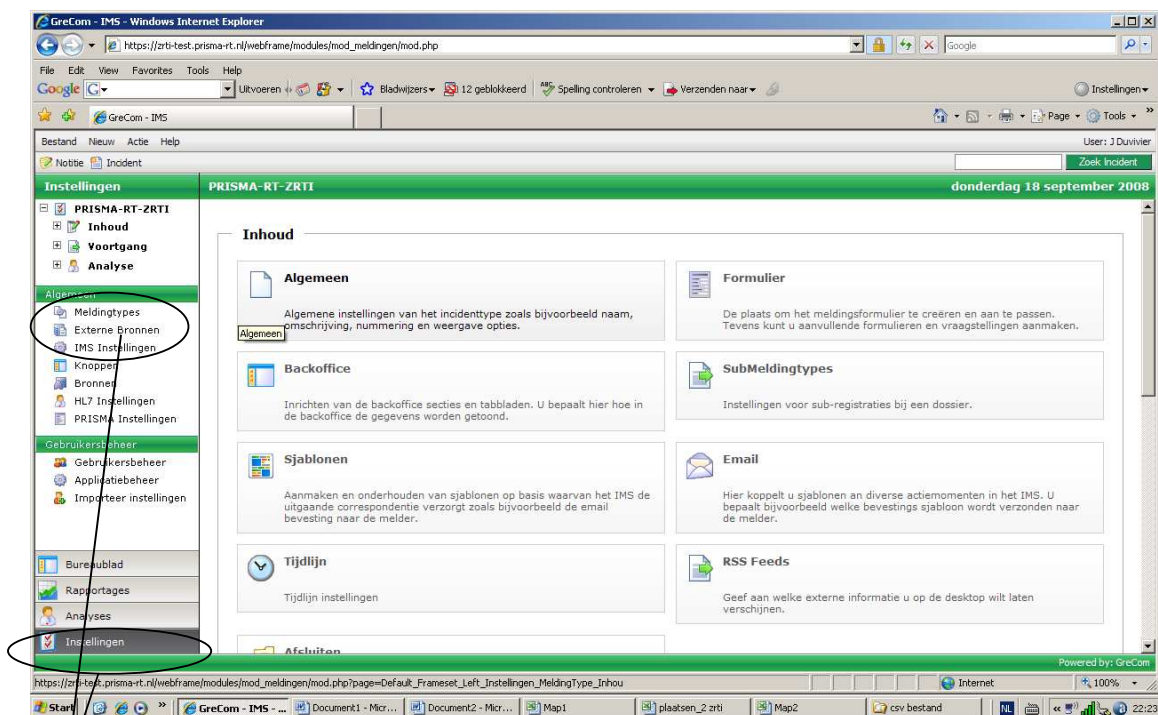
GreCom - IMS - Windows Internet Explorer

https://zrti-test.prisma-rt.nl/webframe/modules/mod_meldingen/mod.php

Google

File Edit View Favorites Tools Help

Google Uitvoeren Bladwijzers 12 geblokkeerd Spelling controleren Verzenden naar Instellingen

GreCom - IMS

Page Tools

Bestand Nieuw Actie Help

User: J Duvivier

Notitie Incident

Zoek Incident

Instellingen

PRISMA-RT-ZRTI

donderdag 18 september 2008

PRISMA-RT-ZRTI
Inhoud
Voortgang
Analyse

Algemeen
Meldingtypes
Externe Bronnen
IMS Instellingen
Knoppen
Bronnen
HL7 Instellingen
PRISMA Instellingen

Gebruikersbeheer
Gebruikersbeheer
Applicatiebeheer
Importeer instellingen

Bureaublad
Rapportages
Analyses
Instellingen

Inhoud

Algemeen
Algemene instellingen van het incidenttype zoals bijvoorbeeld naam, omschrijving, nummering en weergave opties.

Algemeen

Formulier
De plaats om het meldingsformulier te creëren en aan te passen. Tevens kunt u aanvullende formulieren en vraagstellingen aanmaken.

Backoffice
Inrichten van de backoffice secties en tabbladen. U bepaalt hier hoe in de backoffice de gegevens worden getoond.

SubMeldingtypes
Instellingen voor sub-registraties bij een dossier.

Sjablonen
Aanmaken en onderhouden van sjablonen op basis waarvan het IMS de uitgaande correspondentie verzorgt zoals bijvoorbeeld de email bevesting naar de melder.

Email
Hier koppelt u sjablonen an diverse actiemomenten in het IMS. U bepaalt bijvoorbeeld welke bevestings sjabloon wordt verzonden naar de melder.

Tijdlijn
Tijdlijn instellingen

RSS Feeds
Geef aan welke externe informatie u op de desktop wilt laten verschijnen.

Afsluiten

Powered by: GreCom

https://zrti-test.prisma-rt.nl/webframe/modules/mod_meldingen/mod.php?page=Default_Frameset_Left_Instellingen_MeldingType_Inhou

Internet

100%

Start GreCom - IMS - ... Document1 - Micr... Document2 - Micr... Map1 plaatsen_2 zrti Map2 csv bestand NL 22:23